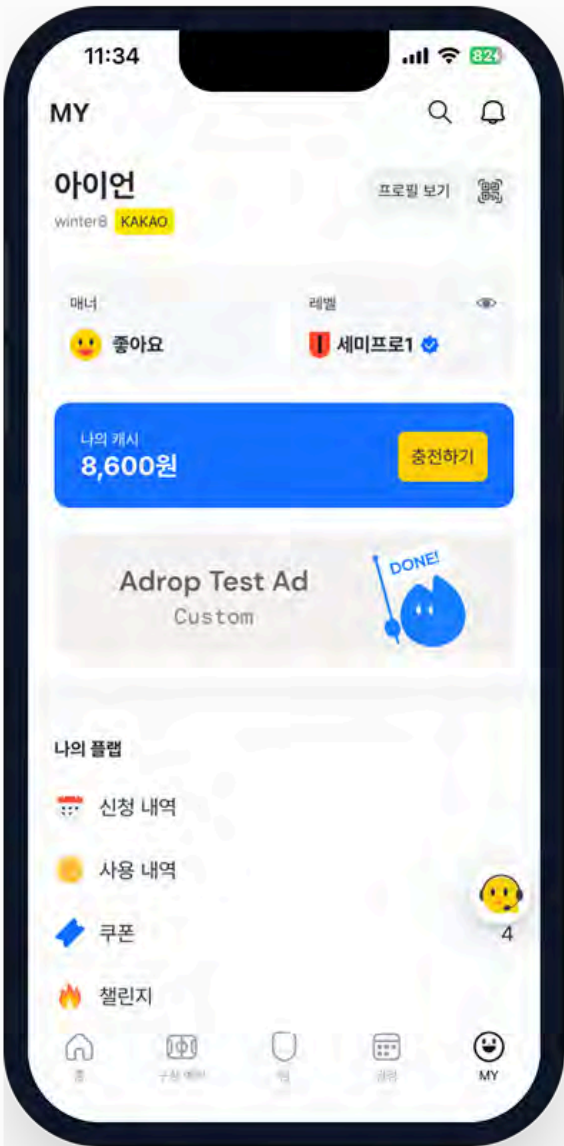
11:34

82

MY

아이언

winter8 KAKAO

프로필 보기

매너

좋아요

레벨

세미프로1

나의 캐시

8,600원

충전하기

Adrop Test Ad

Custom

DONE!

나의 플랩

신청 내역

사용 내역

쿠폰

챌린지

4

홈

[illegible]

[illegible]

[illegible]

MY